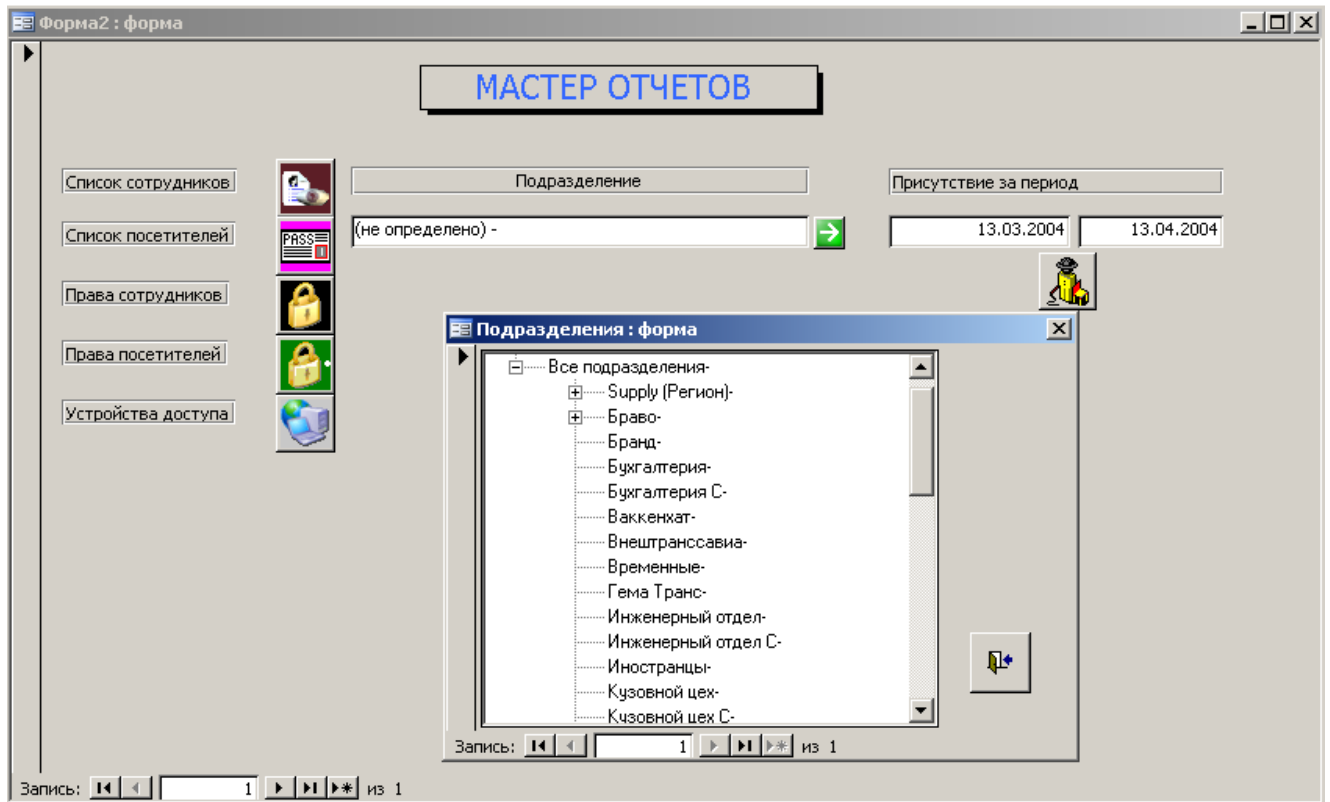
Форма2 : форма

МАСТЕР ОТЧЕТОВ

Список сотрудников

Список посетителей

Права сотрудников

Права посетителей

Устройства доступа

Подразделение

(не определено) -

Присутствие за период

13.03.2004

13.04.2004

PASS

Подразделения : форма

Все подразделения-
Supply (Регион)-
Браво-
Бранд-
Бухгалтерия-
Бухгалтерия С-
Ваккенхат-
Внештранссавиа-
Временные-
Гема Транс-
Инженерный отдел-
Инженерный отдел С-
Иностранцы-
Кузовной цех-
Кузовной цех С-

Запись: 1 из 1

Запись: 1 из 1